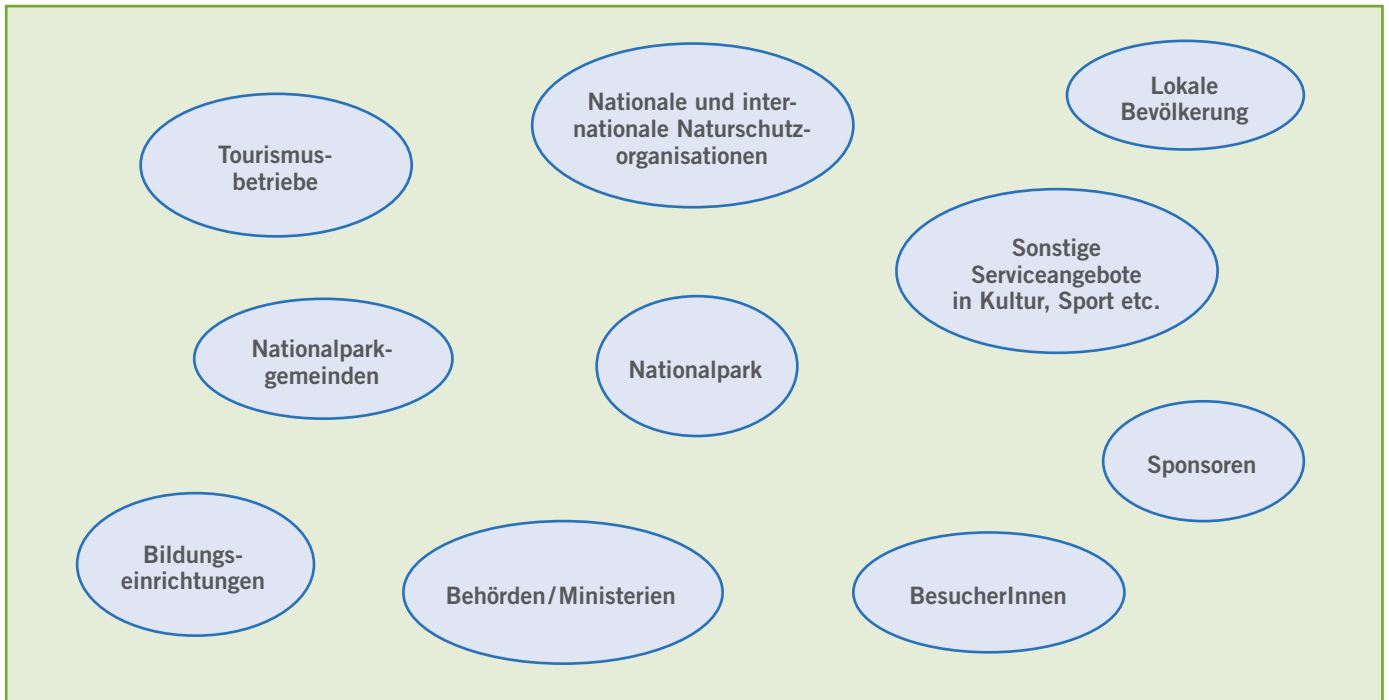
Nationale und internationale Naturschutzorganisationen

Lokale Bevölkerung

Tourismusbetriebe

Sonstige Serviceangebote in Kultur, Sport etc.

Nationalparkgemeinden

Nationalpark

Sponsoren

Bildungseinrichtungen

Behörden/Ministerien

BesucherInnen